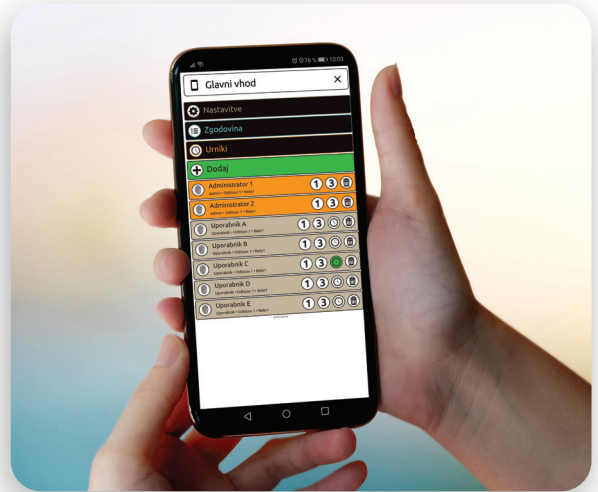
76 % 10:03

Glavni vhod ×

Nastavitve

Zgodovina

Urniki

Dodaj

Administrator 1
Admin • Odklene 1 • Rele1
1 3

Administrator 2
Admin • Odklene 1 • Rele1
1 3

Uporabnik A
Uporabnik • Odklene 1 • Rele1
1 3

Uporabnik B
Uporabnik • Odklene 1 • Rele1
1 3

Uporabnik C
Uporabnik • Odklene 1 • Rele1
1 3

Uporabnik D
Uporabnik • Odklene 1 • Rele1
1 3

Uporabnik E
Uporabnik • Odklene 1 • Rele1
1 3

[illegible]